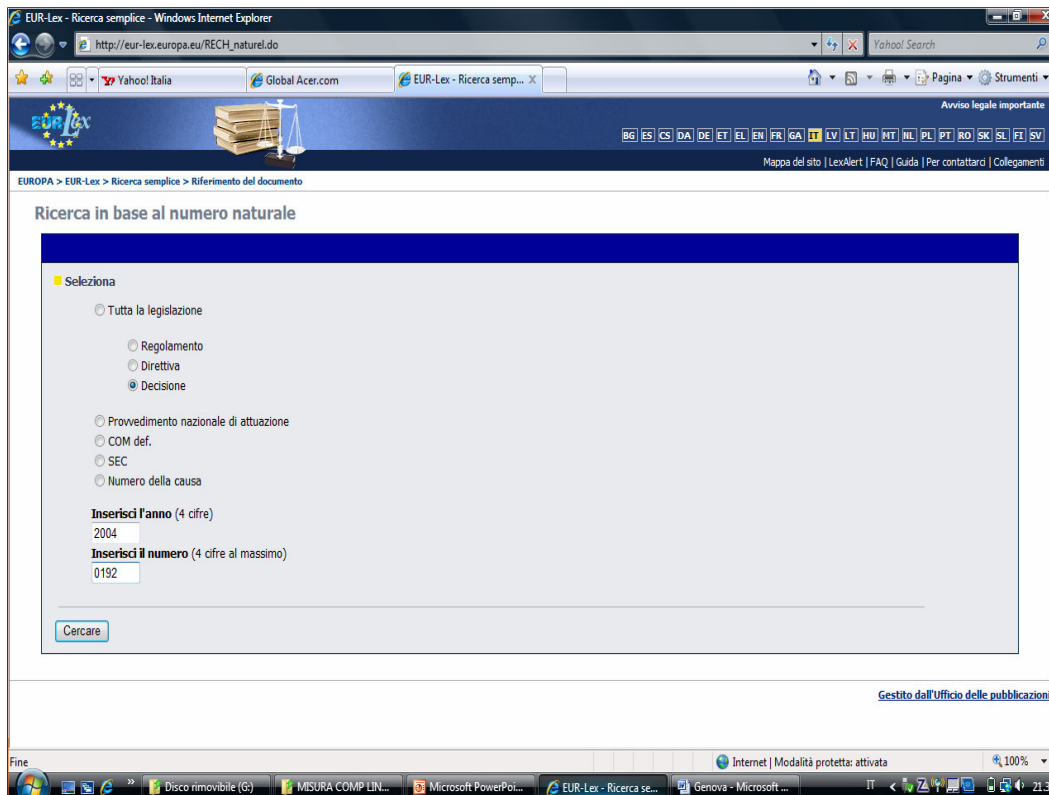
EUR-Lex - Ricerca semplice - Windows Internet Explorer

http://eur-lex.europa.eu/RECH_naturel.do

Yahoo! Search

Yahoo! Italia | Global Acer.com | EUR-Lex - Ricerca semp... X

Pagina ▾ Strumenti ▾

Avviso legale importante

BG ES CS DA DE ET EL EN FR GA IT LV LT HU MT NL PL PT RO SK SL FI SV

Mappa del sito | LexAlert | FAQ | Guida | Per contattarci | Collegamenti

EUROPA > EUR-Lex > Ricerca semplice > Riferimento del documento

Ricerca in base al numero naturale

Seleziona

Tutta la legislazione

Regolamento
Direttiva
Decisione

Provvedimento nazionale di attuazione
COM def.
SEC
Numero della causa

Inserisci l'anno (4 cifre)
2004
Inserisci il numero (4 cifre al massimo)
0192

Cercare

Gestito dall'Ufficio delle pubblicazioni

Fine

Internet | Modalità protetta: attivata

100%

Disco rimovibile (G:) | MISURA COMP LIN... | Microsoft PowerPoi... | EUR-Lex - Ricerca se... | Genova - Microsoft ...

IT 21.3